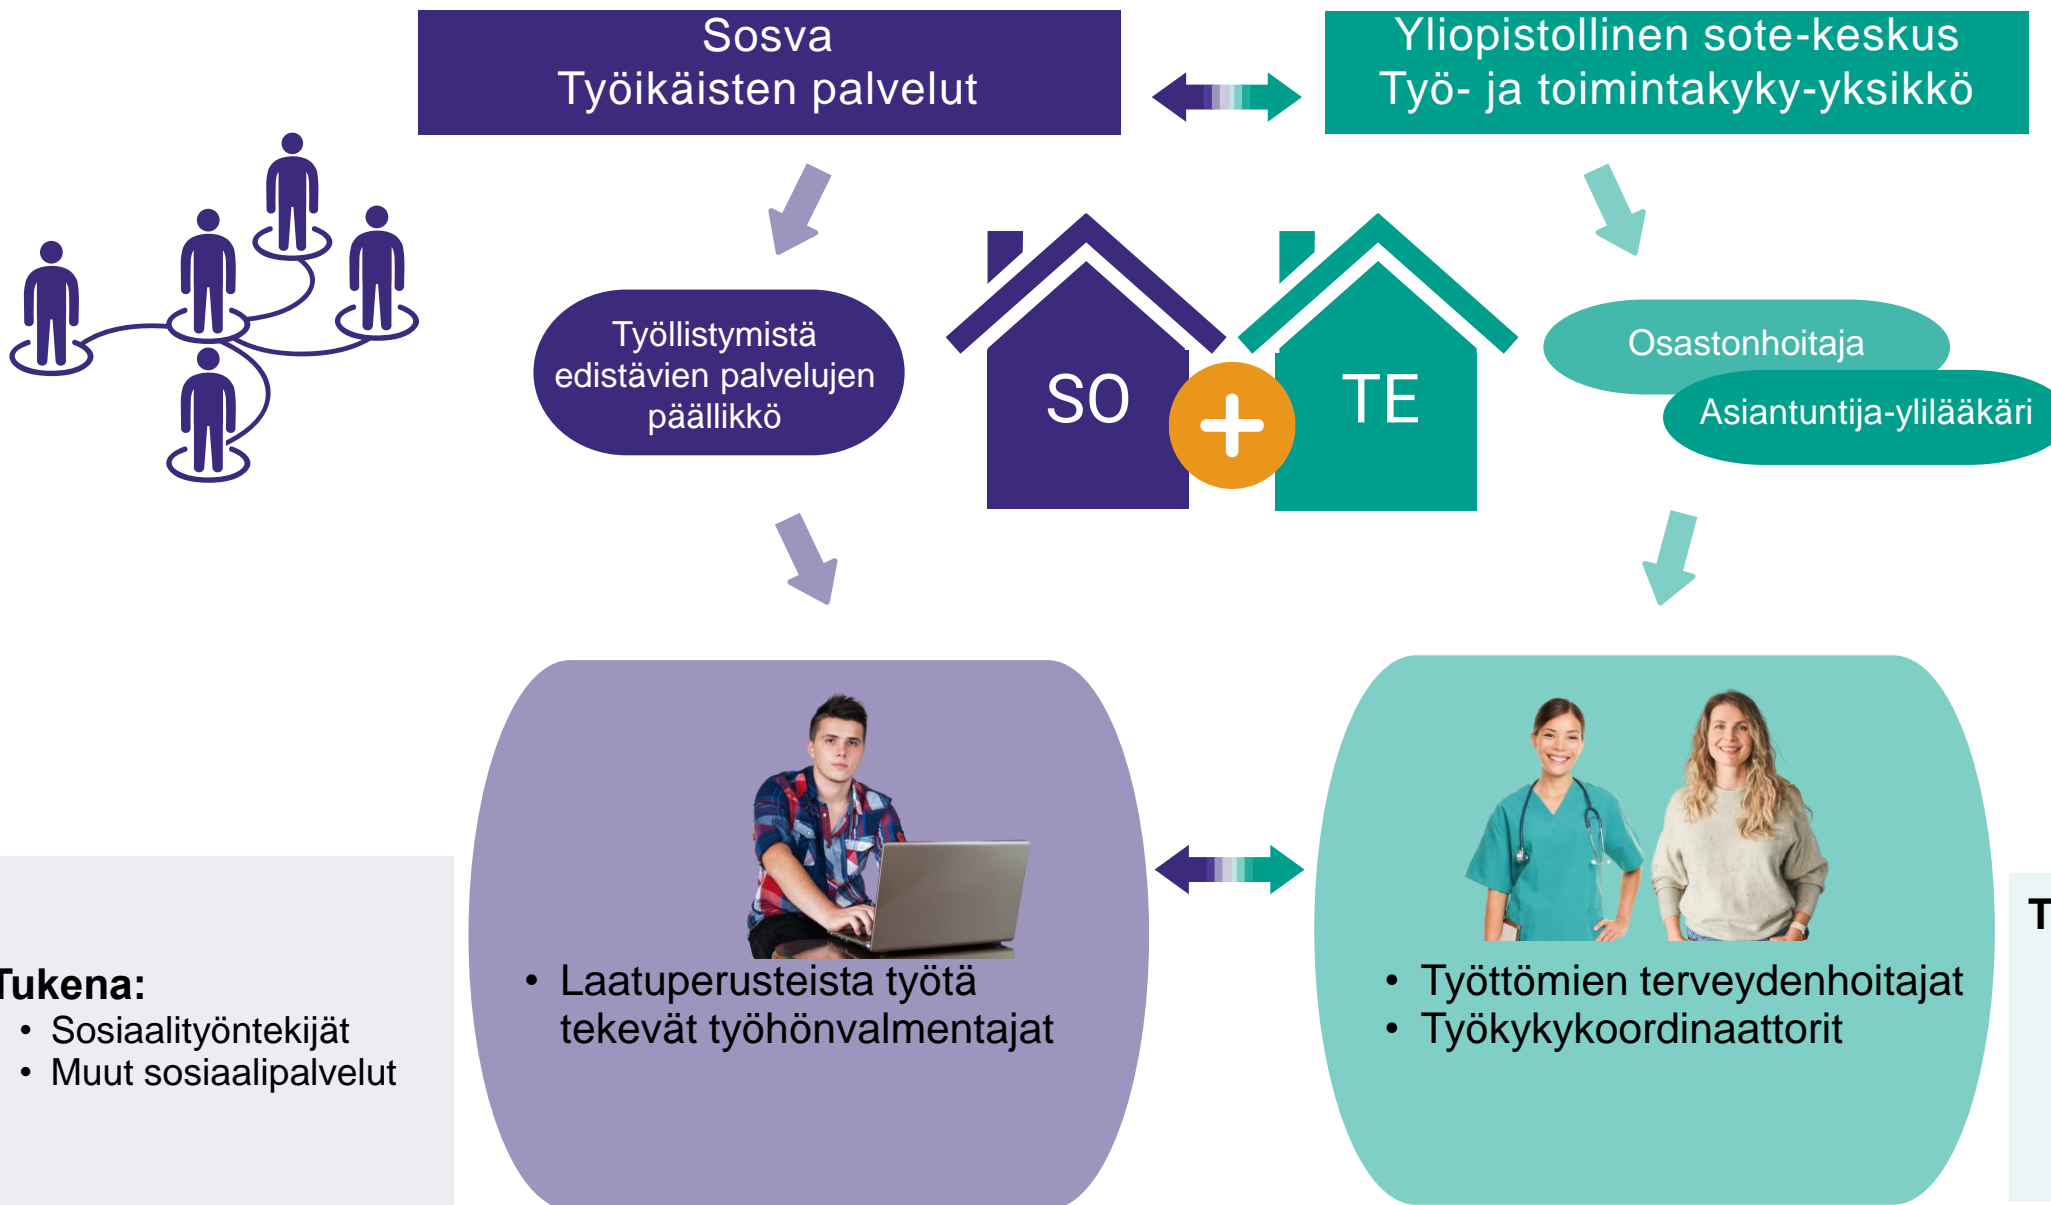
Sosva
Työikäisten palvelut

Yliopistollinen sote-keskus
Työ- ja toimintakyky-yksikkö

Työllistymistä edistävien palvelujen päällikkö

SO

TE

Osastonhoitaja

Asiantuntija-ylilääkäri

• Laatuperusteista työtä tekevät työhönvalmentajat

• Työttömien terveydenhoitajat
• Työkykykoordinaattorit

Tukena:
• Sosiaalityöntekijät
• Muut sosiaalipalvelut

T